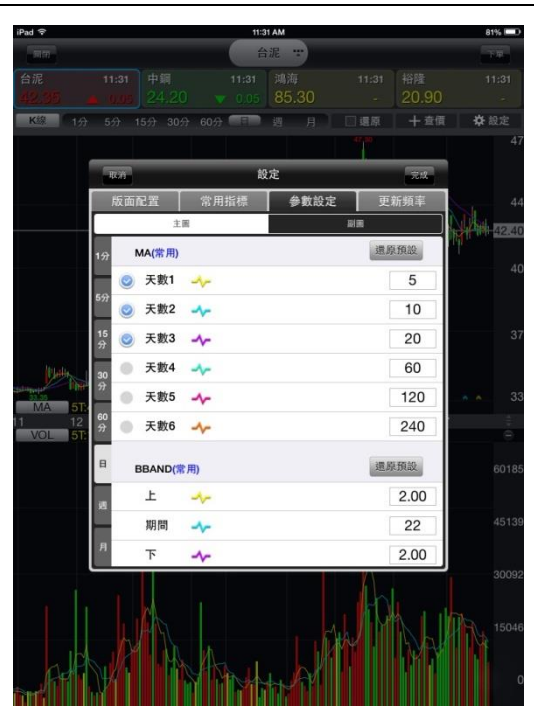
iPad 11:31 AM 81%

關閉 台泥 下單

台泥 11:31 42.35 0.05
中鋼 11:31 24.20 0.05
鴻海 11:31 85.30 -
裕隆 11:31 20.90 -

K線 1分 5分 15分 30分 60分 日 週 月 還原 + 查價 設定

47
44
42.40
40
37
33
60185
45139
30092
15046
0

MA 5T
VOL 5T
11 12

取消 設定 完成

版面配置 常用指標 參數設定 更新頻率

主圖 副圖

1分
5分
15分
30分
60分
日
週
月

MA(常用) 還原預設

| | | |
|---|---|---|
| ✓ | 天數1 | 5 |
| ✓ | 天數2 | 10 |
| ✓ | 天數3 | 20 |
| | 天數4 | 60 |
| | 天數5 | 120 |
| | 天數6 | 240 |

BBAND(常用) 還原預設

| | |
|---|---|
| 上 | 2.00 |
| 期間 | 22 |
| 下 | 2.00 |